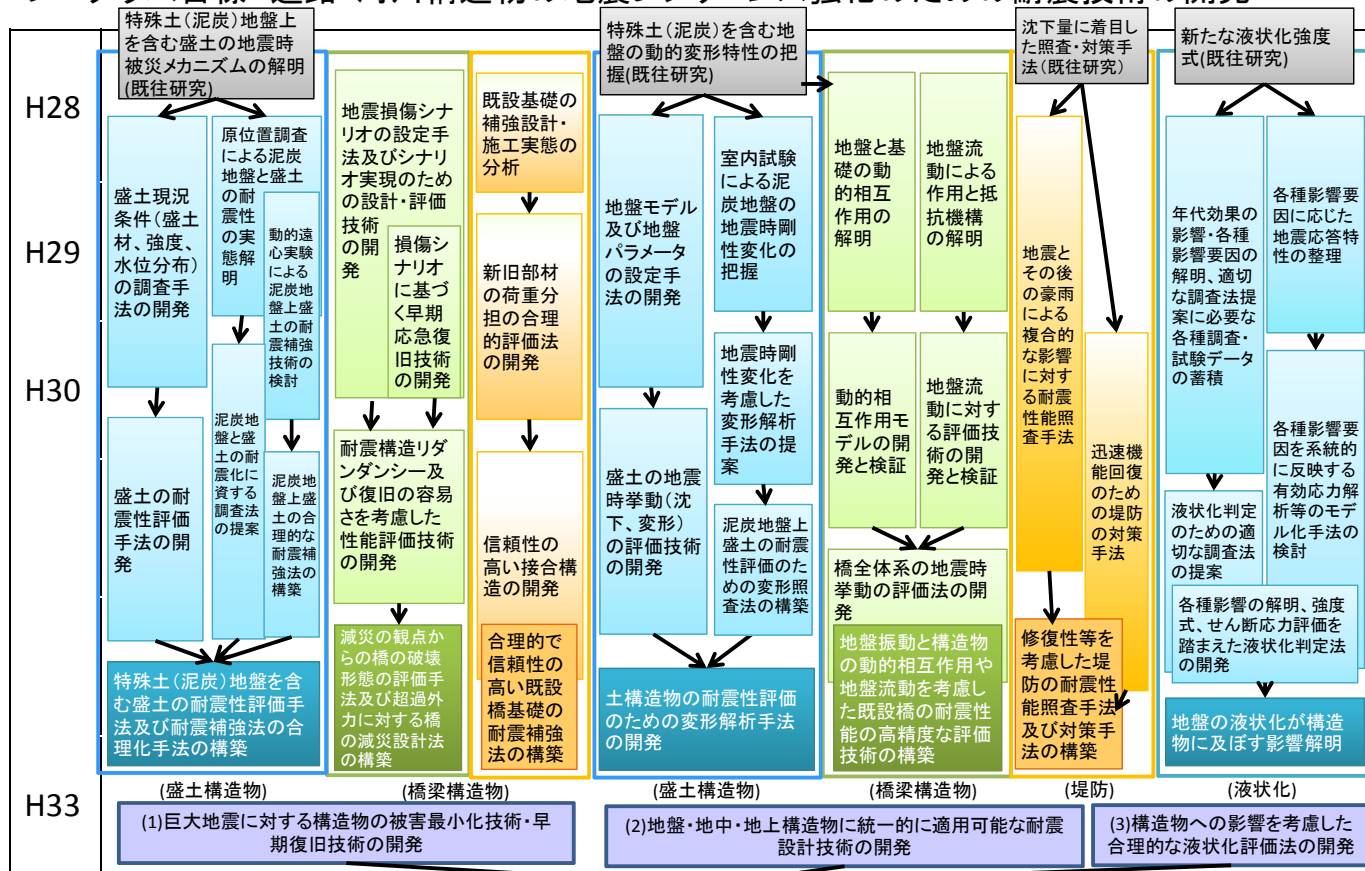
H28

H29

H30

H33

特殊土(泥炭)地盤上を含む盛土の地震時被災メカニズムの解明(既往研究)

盛土現況条件(盛土材、強度、水位分布)の調査手法の開発

原位置調査による泥炭地盤と盛土の耐震性の実態解明

動的遠心実験による泥炭地盤上盛土の耐震補強技術の検討

盛土の耐震性評価手法の開発

泥炭地盤と盛土の耐震化に資する調査法の提案

泥炭地盤上盛土の合理的な耐震補強法の構築

特殊土(泥炭)地盤を含む盛土の耐震性評価手法及び耐震補強法の合理化手法の構築

地震損傷シナリオの設定手法及びシナリオ実現のための設計・評価技術の開発

損傷シナリオに基づく早期応急復旧技術の開発

耐震構造リダンダンシー及び復旧の容易さを考慮した性能評価技術の開発

減災の観点からの橋の破壊形態の評価手法及び超過外力に対する橋の減災設計法の構築

既設基礎の補強設計・施工実態の分析

新旧部材の荷重分担の合理的評価法の開発

信頼性の高い接合構造の開発

合理的で信頼性の高い既設橋基礎の耐震補強法の構築

特殊土(泥炭)を含む地盤の動的変形特性の把握(既往研究)

地盤モデル及び地盤パラメータの設定手法の開発

室内試験による泥炭地盤の地震時剛性変化の把握

地震時剛性変化を考慮した変形解析手法の提案

盛土の地震時挙動(沈下、変形)の評価技術の開発

泥炭地盤上盛土の耐震性評価のための変形照査法の構築

土構造物の耐震性評価のための変形解析手法の開発

地盤と基礎の動的相互作用の解明

地盤流動による作用と抵抗機構の解明

動的相互作用モデルの開発と検証

地盤流動に対する評価技術の開発と検証

橋全体系の地震時挙動の評価法の開発

地盤振動と構造物の動的相互作用や地盤流動を考慮した既設橋の耐震性能の高精度な評価技術の構築

沈下量に着目した照査・対策手法(既往研究)

地震とその後の豪雨による複合的な影響に対する耐震性能照査手法

迅速機能回復のための堤防の対策手法

修復性等を考慮した堤防の耐震性能照査手法及び対策手法の構築

新たな液状化強度式(既往研究)

年代効果の影響・各種影響要因の解明、適切な調査法提案に必要な各種調査・試験データの蓄積

各種影響要因に応じた地震応答特性の整理

各種影響要因を系統的に反映する有効応力解析等のモデル化手法の検討

液状化判定のための適切な調査法の提案

各種影響の解明、強度式、せん断応力評価を踏まえた液状化判定法の開発

地盤の液状化が構造物に及ぼす影響解明

(盛土構造物)　(橋梁構造物)　(盛土構造物)　(橋梁構造物)　(堤防)　(液状化)

(1)巨大地震に対する構造物の被害最小化技術・早期復旧技術の開発

(2)地盤・地中・地上構造物に統一的に適用可能な耐震設計技術の開発

(3)構造物への影響を考慮した合理的な液状化評価法の開発